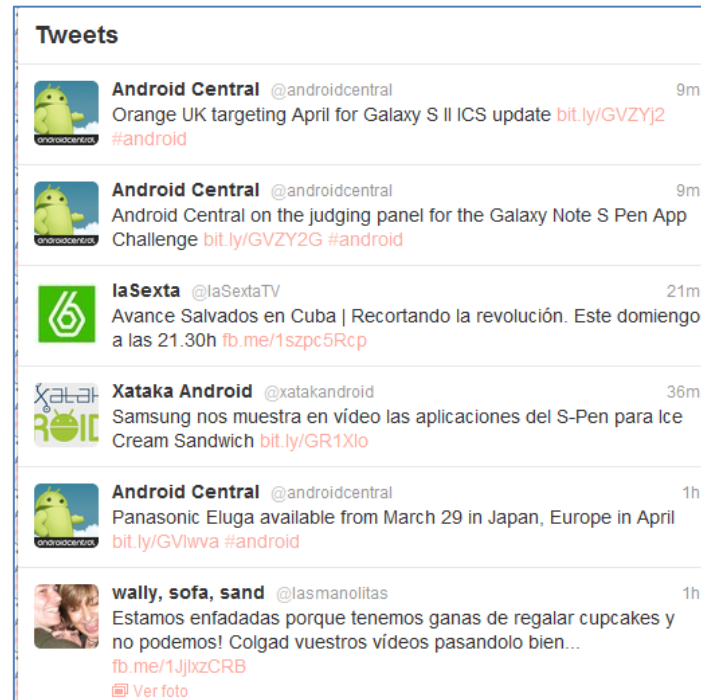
Tweets

androidcentral
Android Central @androidcentral 9m
Orange UK targeting April for Galaxy S II ICS update bit.ly/GVZYj2 #android

androidcentral
Android Central @androidcentral 9m
Android Central on the judging panel for the Galaxy Note S Pen App Challenge bit.ly/GVZY2G #android

laSexta @laSextaTV 21m
Avance Salvados en Cuba | Recortando la revolución. Este domiengo a las 21.30h fb.me/1szpc5Rcp

Xatak
ROID
Xataka Android @xatakandroid 36m
Samsung nos muestra en vídeo las aplicaciones del S-Pen para Ice Cream Sandwich bit.ly/GR1Xlo

androidcentral
Android Central @androidcentral 1h
Panasonic Eluga available from March 29 in Japan, Europe in April bit.ly/GVlwva #android

wally, sofa, sand @lasmanolitas 1h
Estamos enfadadas porque tenemos ganas de regalar cupcakes y no podemos! Colgad vuestros vídeos pasandolo bien... fb.me/1JjlxzCRB
Ver foto